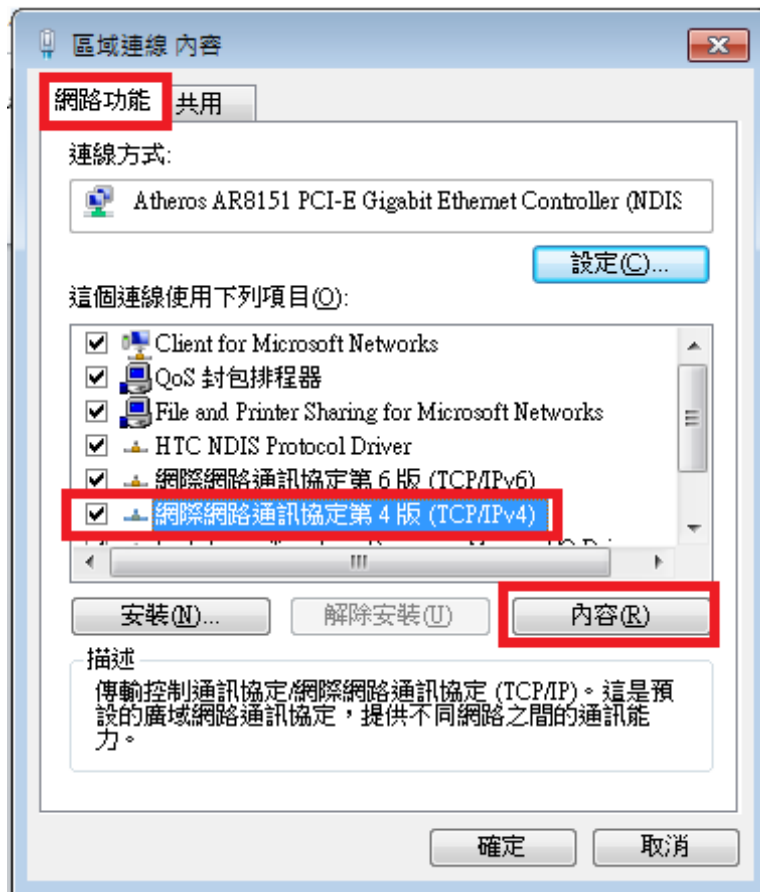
區域連線 內容

網路功能 | 共用

連線方式:

Atheros AR8151 PCI-E Gigabit Ethernet Controller (NDIS

設定(C)...

這個連線使用下列項目(O):

Client for Microsoft Networks
QoS 封包排程器
File and Printer Sharing for Microsoft Networks
HTC NDIS Protocol Driver
網際網路通訊協定第 6 版 (TCP/IPv6)
網際網路通訊協定第 4 版 (TCP/IPv4)

安裝(N)... | 解除安裝(U) | 內容(R)

描述
傳輸控制通訊協定/網際網路通訊協定 (TCP/IP)。這是預設的廣域網路通訊協定，提供不同網路之間的通訊能力。

確定 | 取消